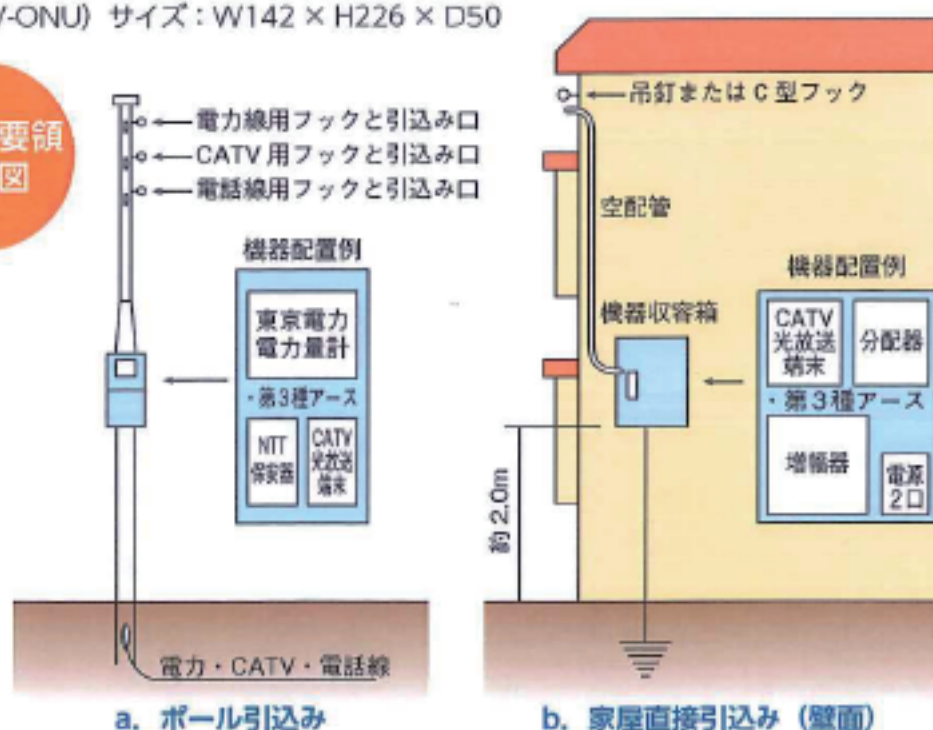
V-ONU）サイズ：W142 × H226 × D50

要領
図

電力線用フックと引込み口
CATV 用フックと引込み口
電話線用フックと引込み口

機器配置例

東京電力
電力量計

・第3種アース

NTT
保安器

CATV
光放送
端末

電力・CATV・電話線

a. ポール引込み

吊釘または C 型フック

空配管

機器収容箱

約 2.0m

機器配置例

CATV
光放送
端末

分配器

・第３種アース

増幅器

電源
2口

b. 家屋直接引込み（壁面）